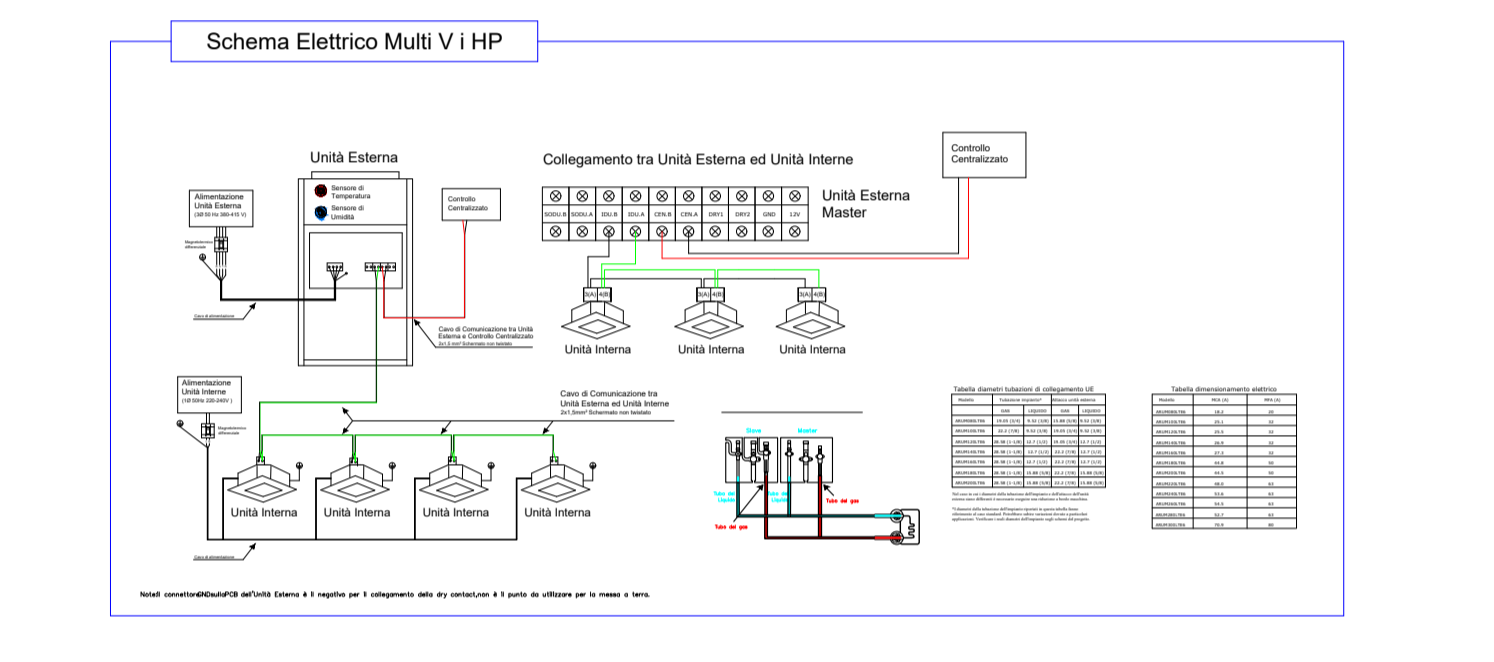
Schema Elettrico Multi V i HP

Unità Esterna

Sensore di Temperatura

Sensore di Umidità

Alimentazione Unità Esterna
(3Ø 50 Hz 380-415 V)

Magnetotermico differenziale

Cavo di alimentazione

Controllo Centralizzato

Cavo di Comunicazione tra Unità Esterna e Controllo Centralizzato
2x1,5 mm² Schermato non twistato

Collegamento tra Unità Esterna ed Unità Interne

| SODU.B | SODU.A | IDU.B | IDU.A | CEN.B | CEN.A | DRY1 | DRY2 | GND | 12V |
|---|---|---|---|---|---|---|---|---|---|

Unità Esterna Master

Controllo Centralizzato

3(A) 4(B)

3(A) 4(B)

3(A) 4(B)

Unità Interna

Unità Interna

Unità Interna

Alimentazione Unità Interne
(1Ø 50Hz 220-240V)

Magnetotermico differenziale

Cavo di Comunicazione tra Unità Esterna ed Unità Interne
2x1,5mm² Schermato non twistato

Unità Interna

Unità Interna

Unità Interna

Unità Interna

Cavo di alimentazione

Slave

Master

Tubo del liquido

Tubo del liquido

Tubo del gas

Tubo del gas

Tabella diametri tubazioni di collegamento UE

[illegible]

Tabella dimensionamento elettrico

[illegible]

Note:Il connettore GND sulla PCB dell'Unità Esterna è il negativo per il collegamento della dry contact,non è il punto da utilizzare per la messa a terra.